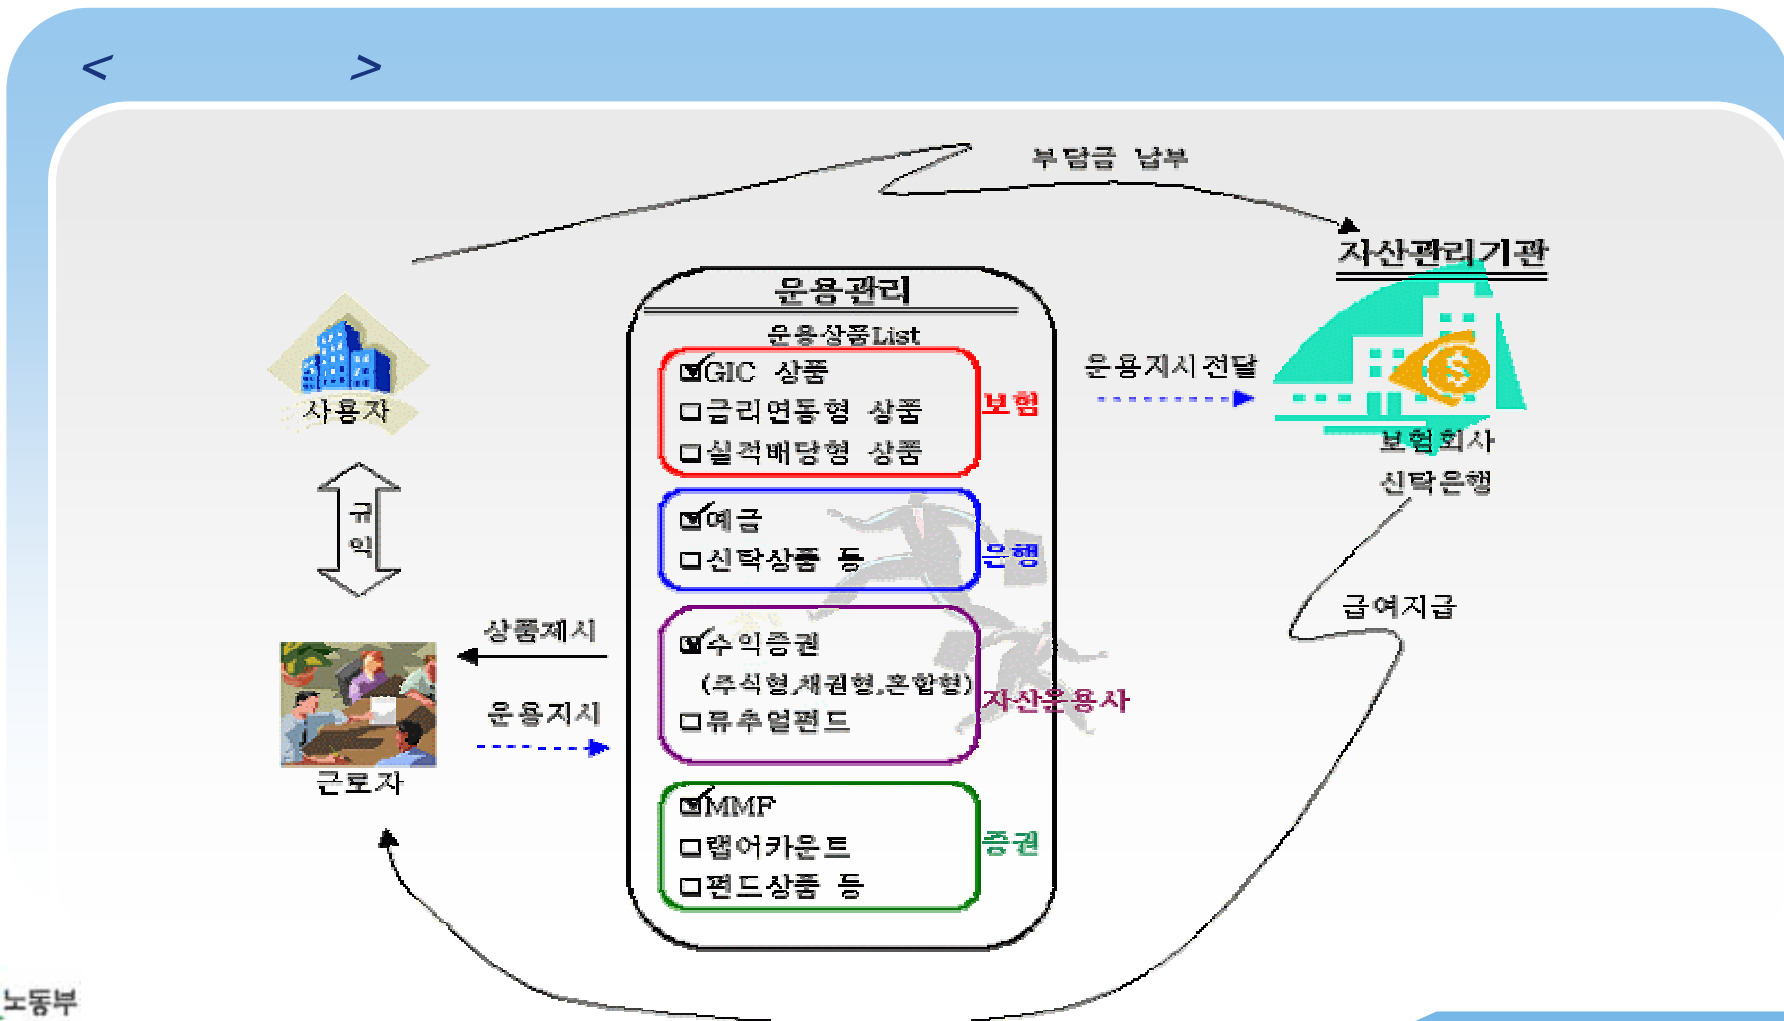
< >

부담금 납부

자산관리기관

사용자

운용관리

운용상품List

☑GIC 상품
□금리연동형 상품
□실적배당형 상품

보험

운용지시전달

보험회사
신탁은행

규약

☑예금
□신탁상품 등

은행

☑수익증권
(주식형,채권형,혼합형)
□뮤추얼펀드

자산운용사

상품제시

운용지시

근로자

급여지급

☑MMF
□랩어카운트
□펀드상품 등

증권

노동부